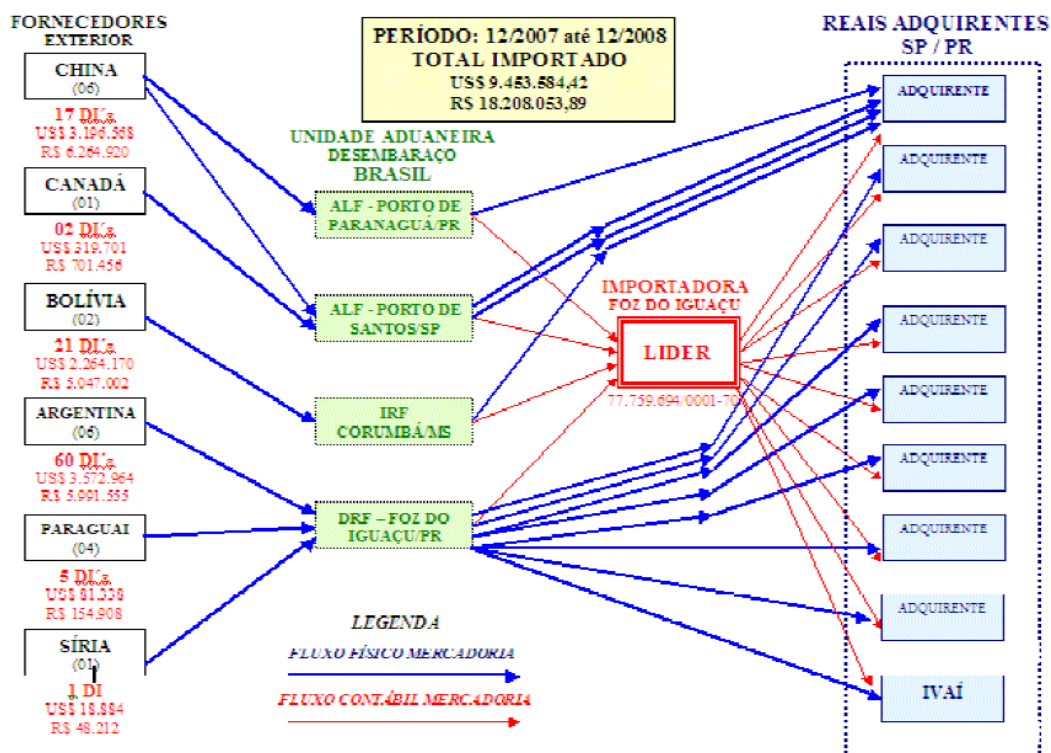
FORNECEDORES EXTERIOR

CHINA
(06)
17 DI's
US$ 3.196.568
R$ 6.264.920

CANADÁ
(01)
02 DI's
US$ 319.701
R$ 701.456

BOLÍVIA
(02)
21 DI's
US$ 2.264.170
R$ 5.047.002

ARGENTINA
(06)
60 DI's
US$ 3.572.964
R$ 5.991.555

PARAGUAI
(04)
5 DI's
US$ 81.338
R$ 154.908

SÍRIA
(01)
1 DI
US$ 18.884
R$ 48.212

PERÍODO: 12/2007 até 12/2008
TOTAL IMPORTADO
US$ 9.453.584,42
R$ 18.208.053,89

UNIDADE ADUANEIRA DESEMBARAÇO BRASIL

ALF - PORTO DE PARANAGUÁ/PR

ALF - PORTO DE SANTOS/SP

IRF CORUMBÁ/MS

DRF – FOZ DO IGUAÇU/PR

IMPORTADORA FOZ DO IGUAÇU
LIDER
77.759.694/0001-70

REAIS ADQUIRENTES SP / PR

ADQUIRENTE
ADQUIRENTE
ADQUIRENTE
ADQUIRENTE
ADQUIRENTE
ADQUIRENTE
ADQUIRENTE
ADQUIRENTE
IVAÍ

LEGENDA
FLUXO FÍSICO MERCADORIA
FLUXO CONTÁBIL MERCADORIA